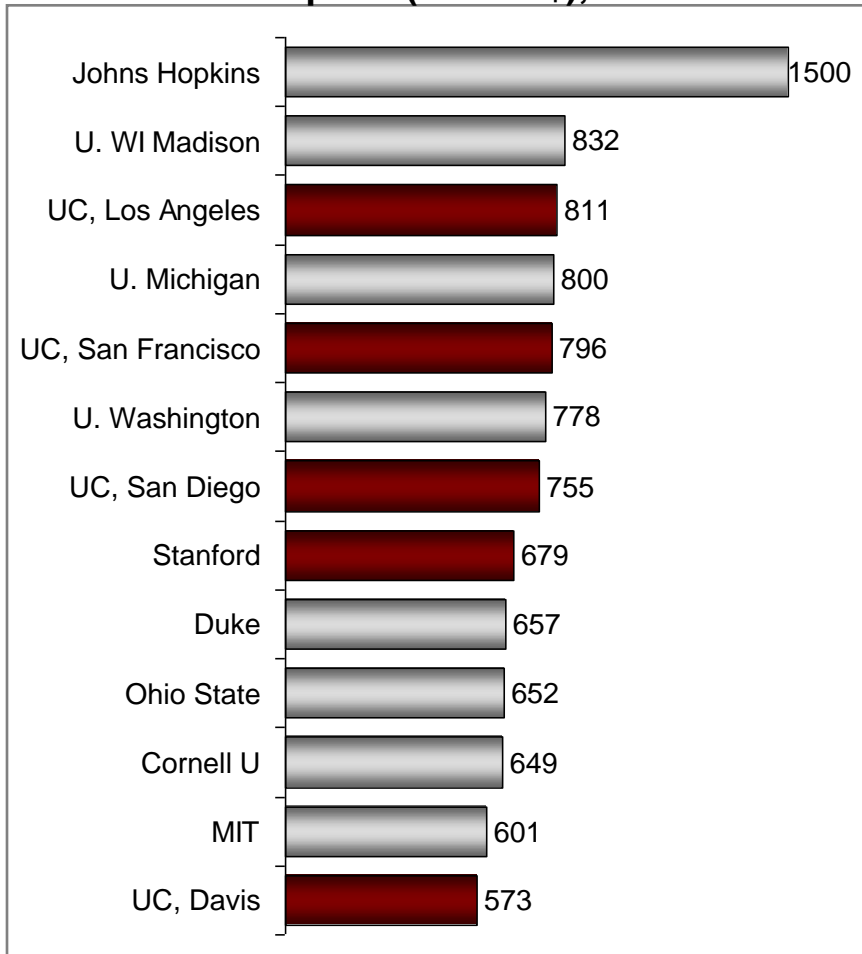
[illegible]

Johns Hopkins 1500
U. WI Madison 832
UC, Los Angeles 811
U. Michigan 800
UC, San Francisco 796
U. Washington 778
UC, San Diego 755
Stanford 679
Duke 657
Ohio State 652
Cornell U 649
MIT 601
UC, Davis 573